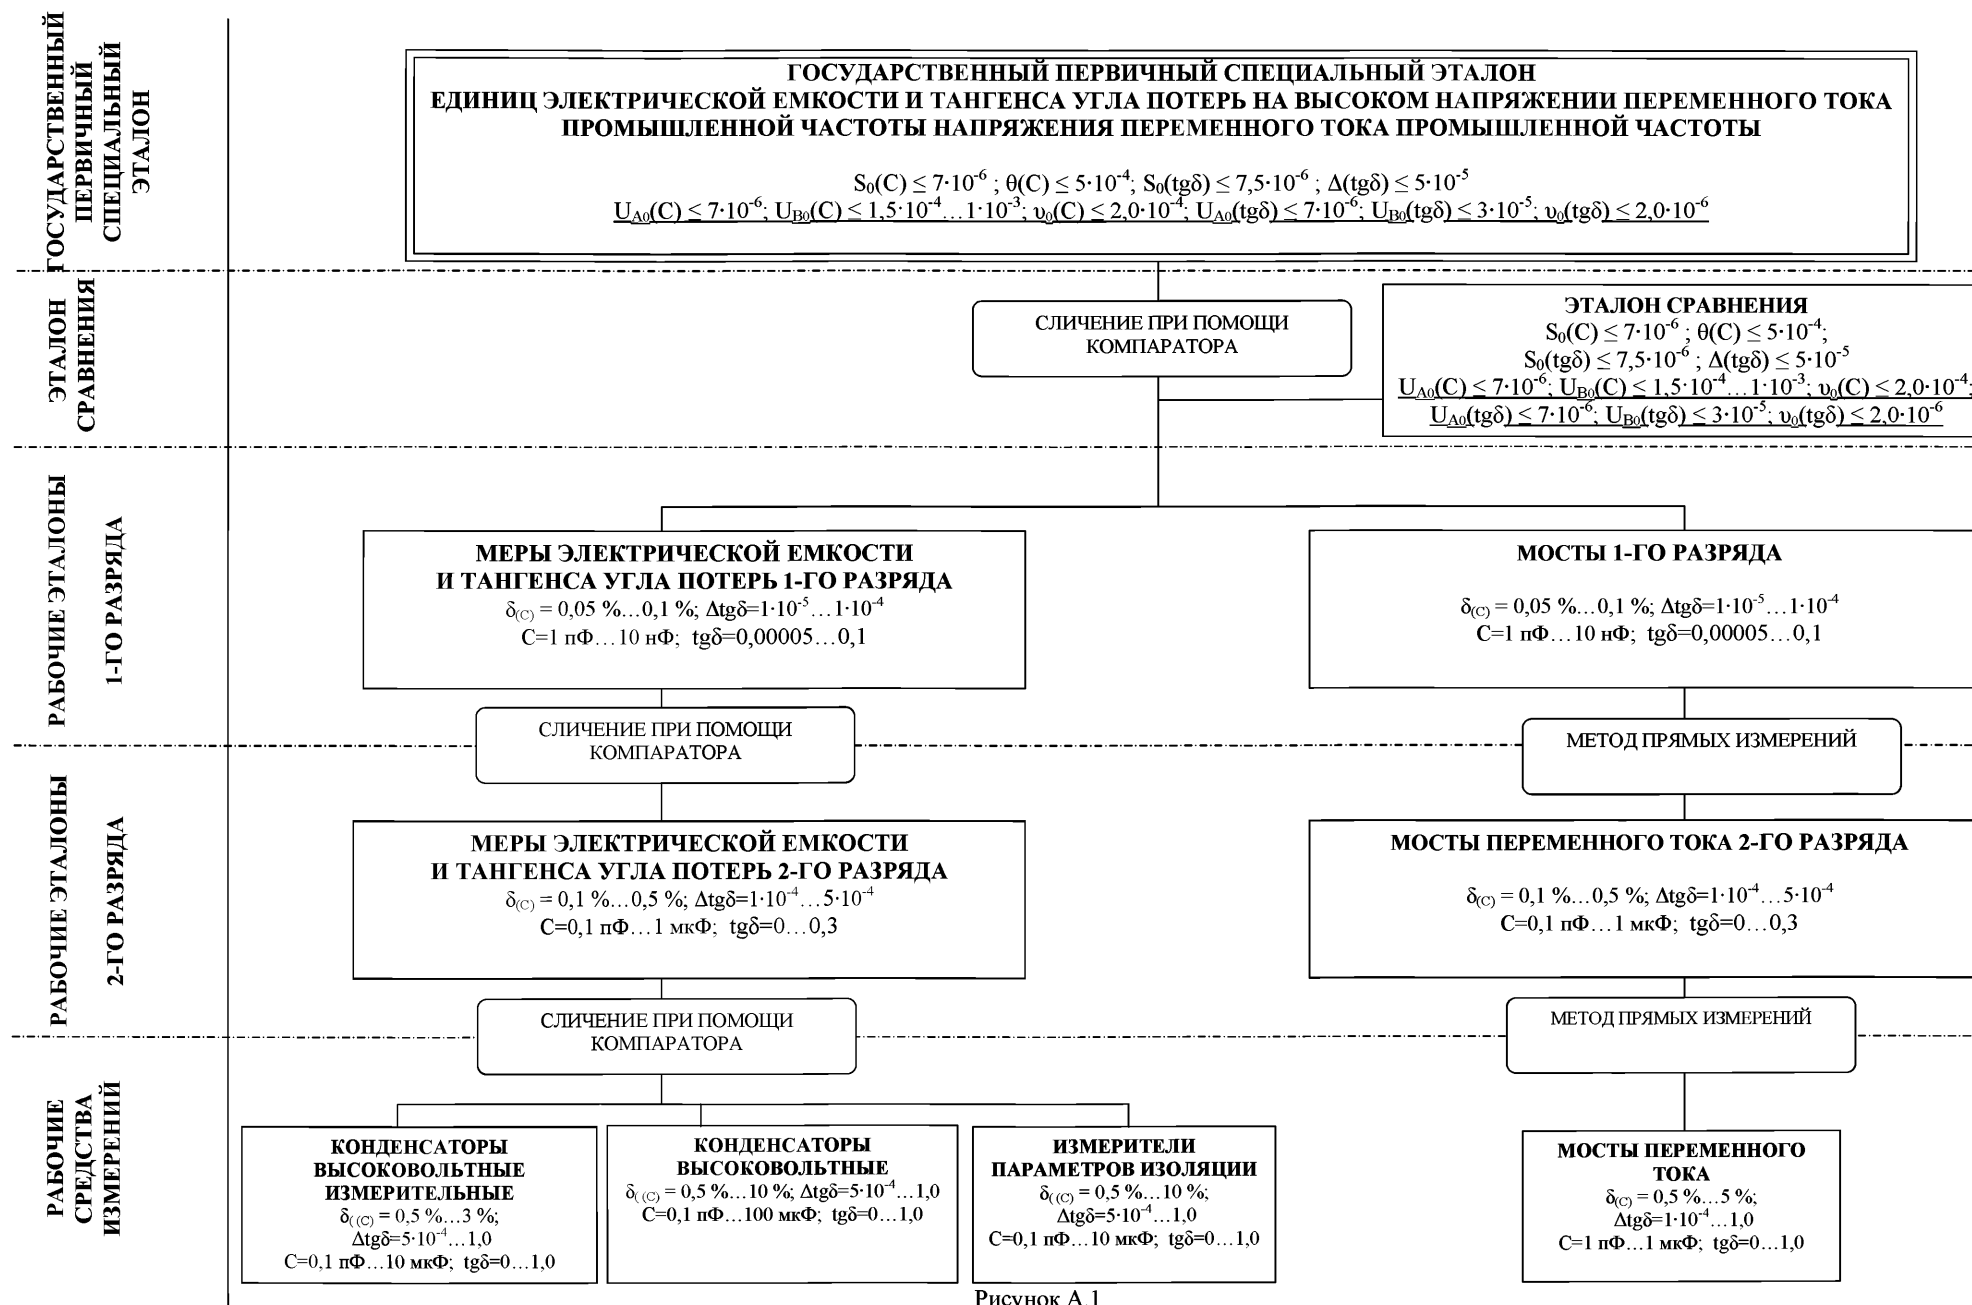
ГОСУДАРСТВЕННЫЙ ПЕРВИЧНЫЙ СПЕЦИАЛЬНЫЙ ЭТАЛОН

ГОСУДАРСТВЕННЫЙ ПЕРВИЧНЫЙ СПЕЦИАЛЬНЫЙ ЭТАЛОН
ЕДИНИЦ ЭЛЕКТРИЧЕСКОЙ ЕМКОСТИ И ТАНГЕНСА УГЛА ПОТЕРЬ НА ВЫСОКОМ НАПРЯЖЕНИИ ПЕРЕМЕННОГО ТОКА ПРОМЫШЛЕННОЙ ЧАСТОТЫ НАПРЯЖЕНИЯ ПЕРЕМЕННОГО ТОКА ПРОМЫШЛЕННОЙ ЧАСТОТЫ

$S_0(C) \leq 7\cdot10^{-6}$ ; $\theta(C) \leq 5\cdot10^{-4}$; $S_0(tg\delta) \leq 7,5\cdot10^{-6}$ ; $\Delta(tg\delta) \leq 5\cdot10^{-5}$
$U_{A0}(C) \leq 7\cdot10^{-6}$; $U_{B0}(C) \leq 1,5\cdot10^{-4}\ldots1\cdot10^{-3}$; $\upsilon_0(C) \leq 2,0\cdot10^{-4}$; $U_{A0}(tg\delta) \leq 7\cdot10^{-6}$; $U_{B0}(tg\delta) \leq 3\cdot10^{-5}$; $\upsilon_0(tg\delta) \leq 2,0\cdot10^{-6}$

ЭТАЛОН СРАВНЕНИЯ

СЛИЧЕНИЕ ПРИ ПОМОЩИ КОМПАРАТОРА

ЭТАЛОН СРАВНЕНИЯ
$S_0(C) \leq 7\cdot10^{-6}$ ; $\theta(C) \leq 5\cdot10^{-4}$;
$S_0(tg\delta) \leq 7,5\cdot10^{-6}$ ; $\Delta(tg\delta) \leq 5\cdot10^{-5}$
$U_{A0}(C) \leq 7\cdot10^{-6}$; $U_{B0}(C) \leq 1,5\cdot10^{-4}\ldots1\cdot10^{-3}$; $\upsilon_0(C) \leq 2,0\cdot10^{-4}$;
$U_{A0}(tg\delta) \leq 7\cdot10^{-6}$; $U_{B0}(tg\delta) \leq 3\cdot10^{-5}$; $\upsilon_0(tg\delta) \leq 2,0\cdot10^{-6}$

РАБОЧИЕ ЭТАЛОНЫ 1-ГО РАЗРЯДА

МЕРЫ ЭЛЕКТРИЧЕСКОЙ ЕМКОСТИ И ТАНГЕНСА УГЛА ПОТЕРЬ 1-ГО РАЗРЯДА
$\delta_{(C)}$ = 0,05 %…0,1 %; $\Delta tg\delta=1\cdot10^{-5}\ldots1\cdot10^{-4}$
C=1 пФ…10 нФ; tgδ=0,00005…0,1

МОСТЫ 1-ГО РАЗРЯДА
$\delta_{(C)}$ = 0,05 %…0,1 %; $\Delta tg\delta=1\cdot10^{-5}\ldots1\cdot10^{-4}$
C=1 пФ…10 нФ; tgδ=0,00005…0,1

СЛИЧЕНИЕ ПРИ ПОМОЩИ КОМПАРАТОРА

МЕТОД ПРЯМЫХ ИЗМЕРЕНИЙ

РАБОЧИЕ ЭТАЛОНЫ 2-ГО РАЗРЯДА

МЕРЫ ЭЛЕКТРИЧЕСКОЙ ЕМКОСТИ И ТАНГЕНСА УГЛА ПОТЕРЬ 2-ГО РАЗРЯДА
$\delta_{(C)}$ = 0,1 %…0,5 %; $\Delta tg\delta=1\cdot10^{-4}\ldots5\cdot10^{-4}$
C=0,1 пФ…1 мкФ; tgδ=0…0,3

МОСТЫ ПЕРЕМЕННОГО ТОКА 2-ГО РАЗРЯДА
$\delta_{(C)}$ = 0,1 %…0,5 %; $\Delta tg\delta=1\cdot10^{-4}\ldots5\cdot10^{-4}$
C=0,1 пФ…1 мкФ; tgδ=0…0,3

СЛИЧЕНИЕ ПРИ ПОМОЩИ КОМПАРАТОРА

МЕТОД ПРЯМЫХ ИЗМЕРЕНИЙ

РАБОЧИЕ СРЕДСТВА ИЗМЕРЕНИЙ

КОНДЕНСАТОРЫ ВЫСОКОВОЛЬТНЫЕ ИЗМЕРИТЕЛЬНЫЕ
$\delta_{((C)}$ = 0,5 %…3 %;
$\Delta tg\delta=5\cdot10^{-4}\ldots1,0$
C=0,1 пФ…10 мкФ; tgδ=0…1,0

КОНДЕНСАТОРЫ ВЫСОКОВОЛЬТНЫЕ
$\delta_{((C)}$ = 0,5 %…10 %; $\Delta tg\delta=5\cdot10^{-4}\ldots1,0$
C=0,1 пФ…100 мкФ; tgδ=0…1,0

ИЗМЕРИТЕЛИ ПАРАМЕТРОВ ИЗОЛЯЦИИ
$\delta_{((C)}$ = 0,5 %…10 %;
$\Delta tg\delta=5\cdot10^{-4}\ldots1,0$
C=0,1 пФ…10 мкФ; tgδ=0…1,0

МОСТЫ ПЕРЕМЕННОГО ТОКА
$\delta_{(C)}$ = 0,5 %…5 %;
$\Delta tg\delta=1\cdot10^{-4}\ldots1,0$
C=1 пФ…1 мкФ; tgδ=0…1,0

Рисунок А.1